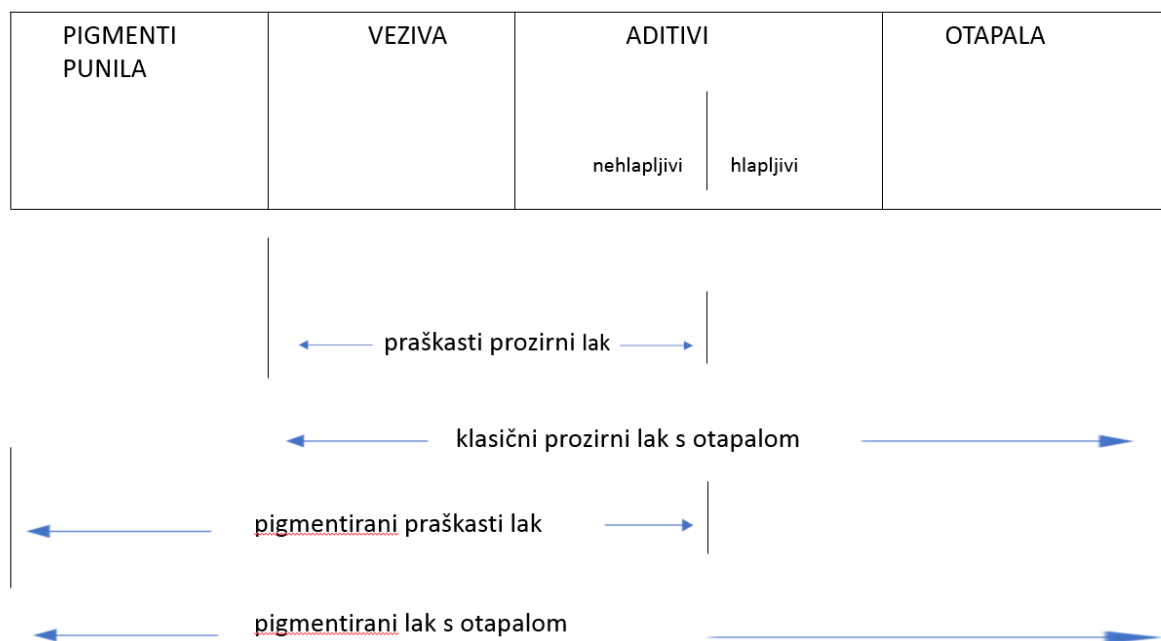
| PIGMENTI PUNILA | VEZIVA | ADITIVI nehlapljivi \| hlapljivi | OTAPALA |
|---|---|---|---|

praškasti prozirni lak

klasični prozirni lak s otapalom

pigmentirani praškasti lak

pigmentirani lak s otapalom